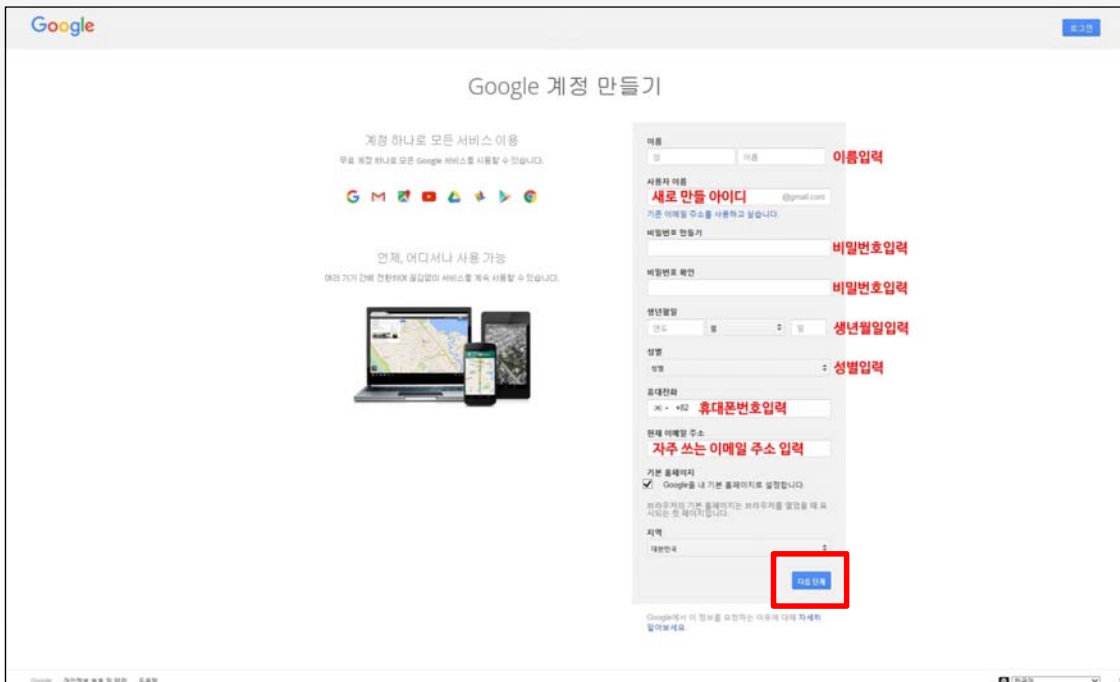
Google

로그인

Google 계정 만들기

계정 하나로 모든 서비스 이용

무료 계정 하나로 모든 Google 서비스를 사용할 수 있습니다.

언제, 어디서나 사용 가능

여러 기기 간에 전환하며 끊김없이 서비스를 계속 사용할 수 있습니다.

이름

성 이름 이름입력

사용자 이름

새로 만들 아이디 @gmail.com

기존 이메일 주소를 사용하고 싶습니다.

비밀번호 만들기

비밀번호입력

비밀번호 확인

비밀번호입력

생년월일

연도 월 일 생년월일입력

성별

성별 성별입력

휴대전화

+82 휴대폰번호입력

현재 이메일 주소

자주 쓰는 이메일 주소 입력

기본 홈페이지

Google을 내 기본 홈페이지로 설정합니다.

브라우저의 기본 홈페이지는 브라우저를 열었을 때 표시되는 첫 페이지입니다.

지역

대한민국

다음 단계

Google에서 이 정보를 요청하는 이유에 대해 자세히 알아보세요.

Google 개인정보 보호 및 약관 도움말

한국어